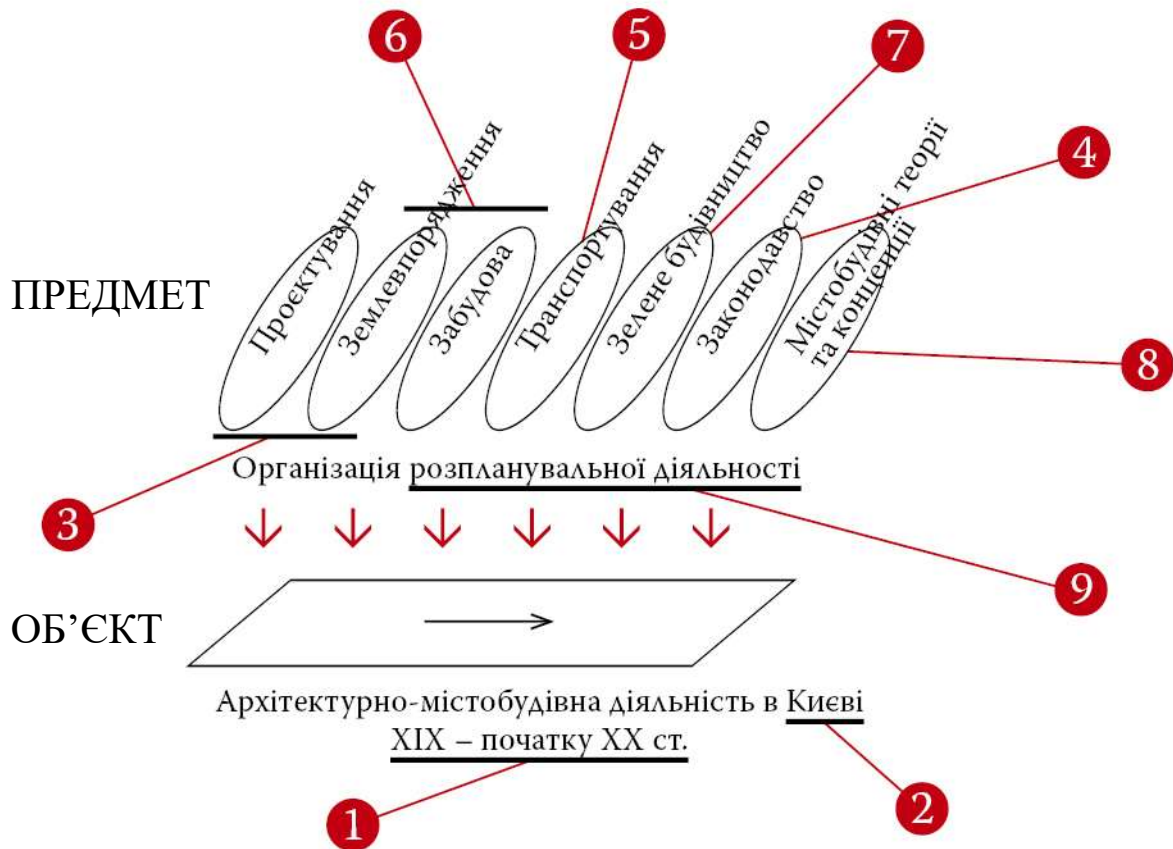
6
5
7
4
8
3
9
1
2

ПРЕДМЕТ

Проектування
Землевпорядження
Забудова
Транспортування
Зелене будівництво
Законодавство
Містобудівні теорії та концепції

Організація розпланувальної діяльності

ОБ’ЄКТ

Архітектурно-містобудівна діяльність в Києві XIX – початку XX ст.